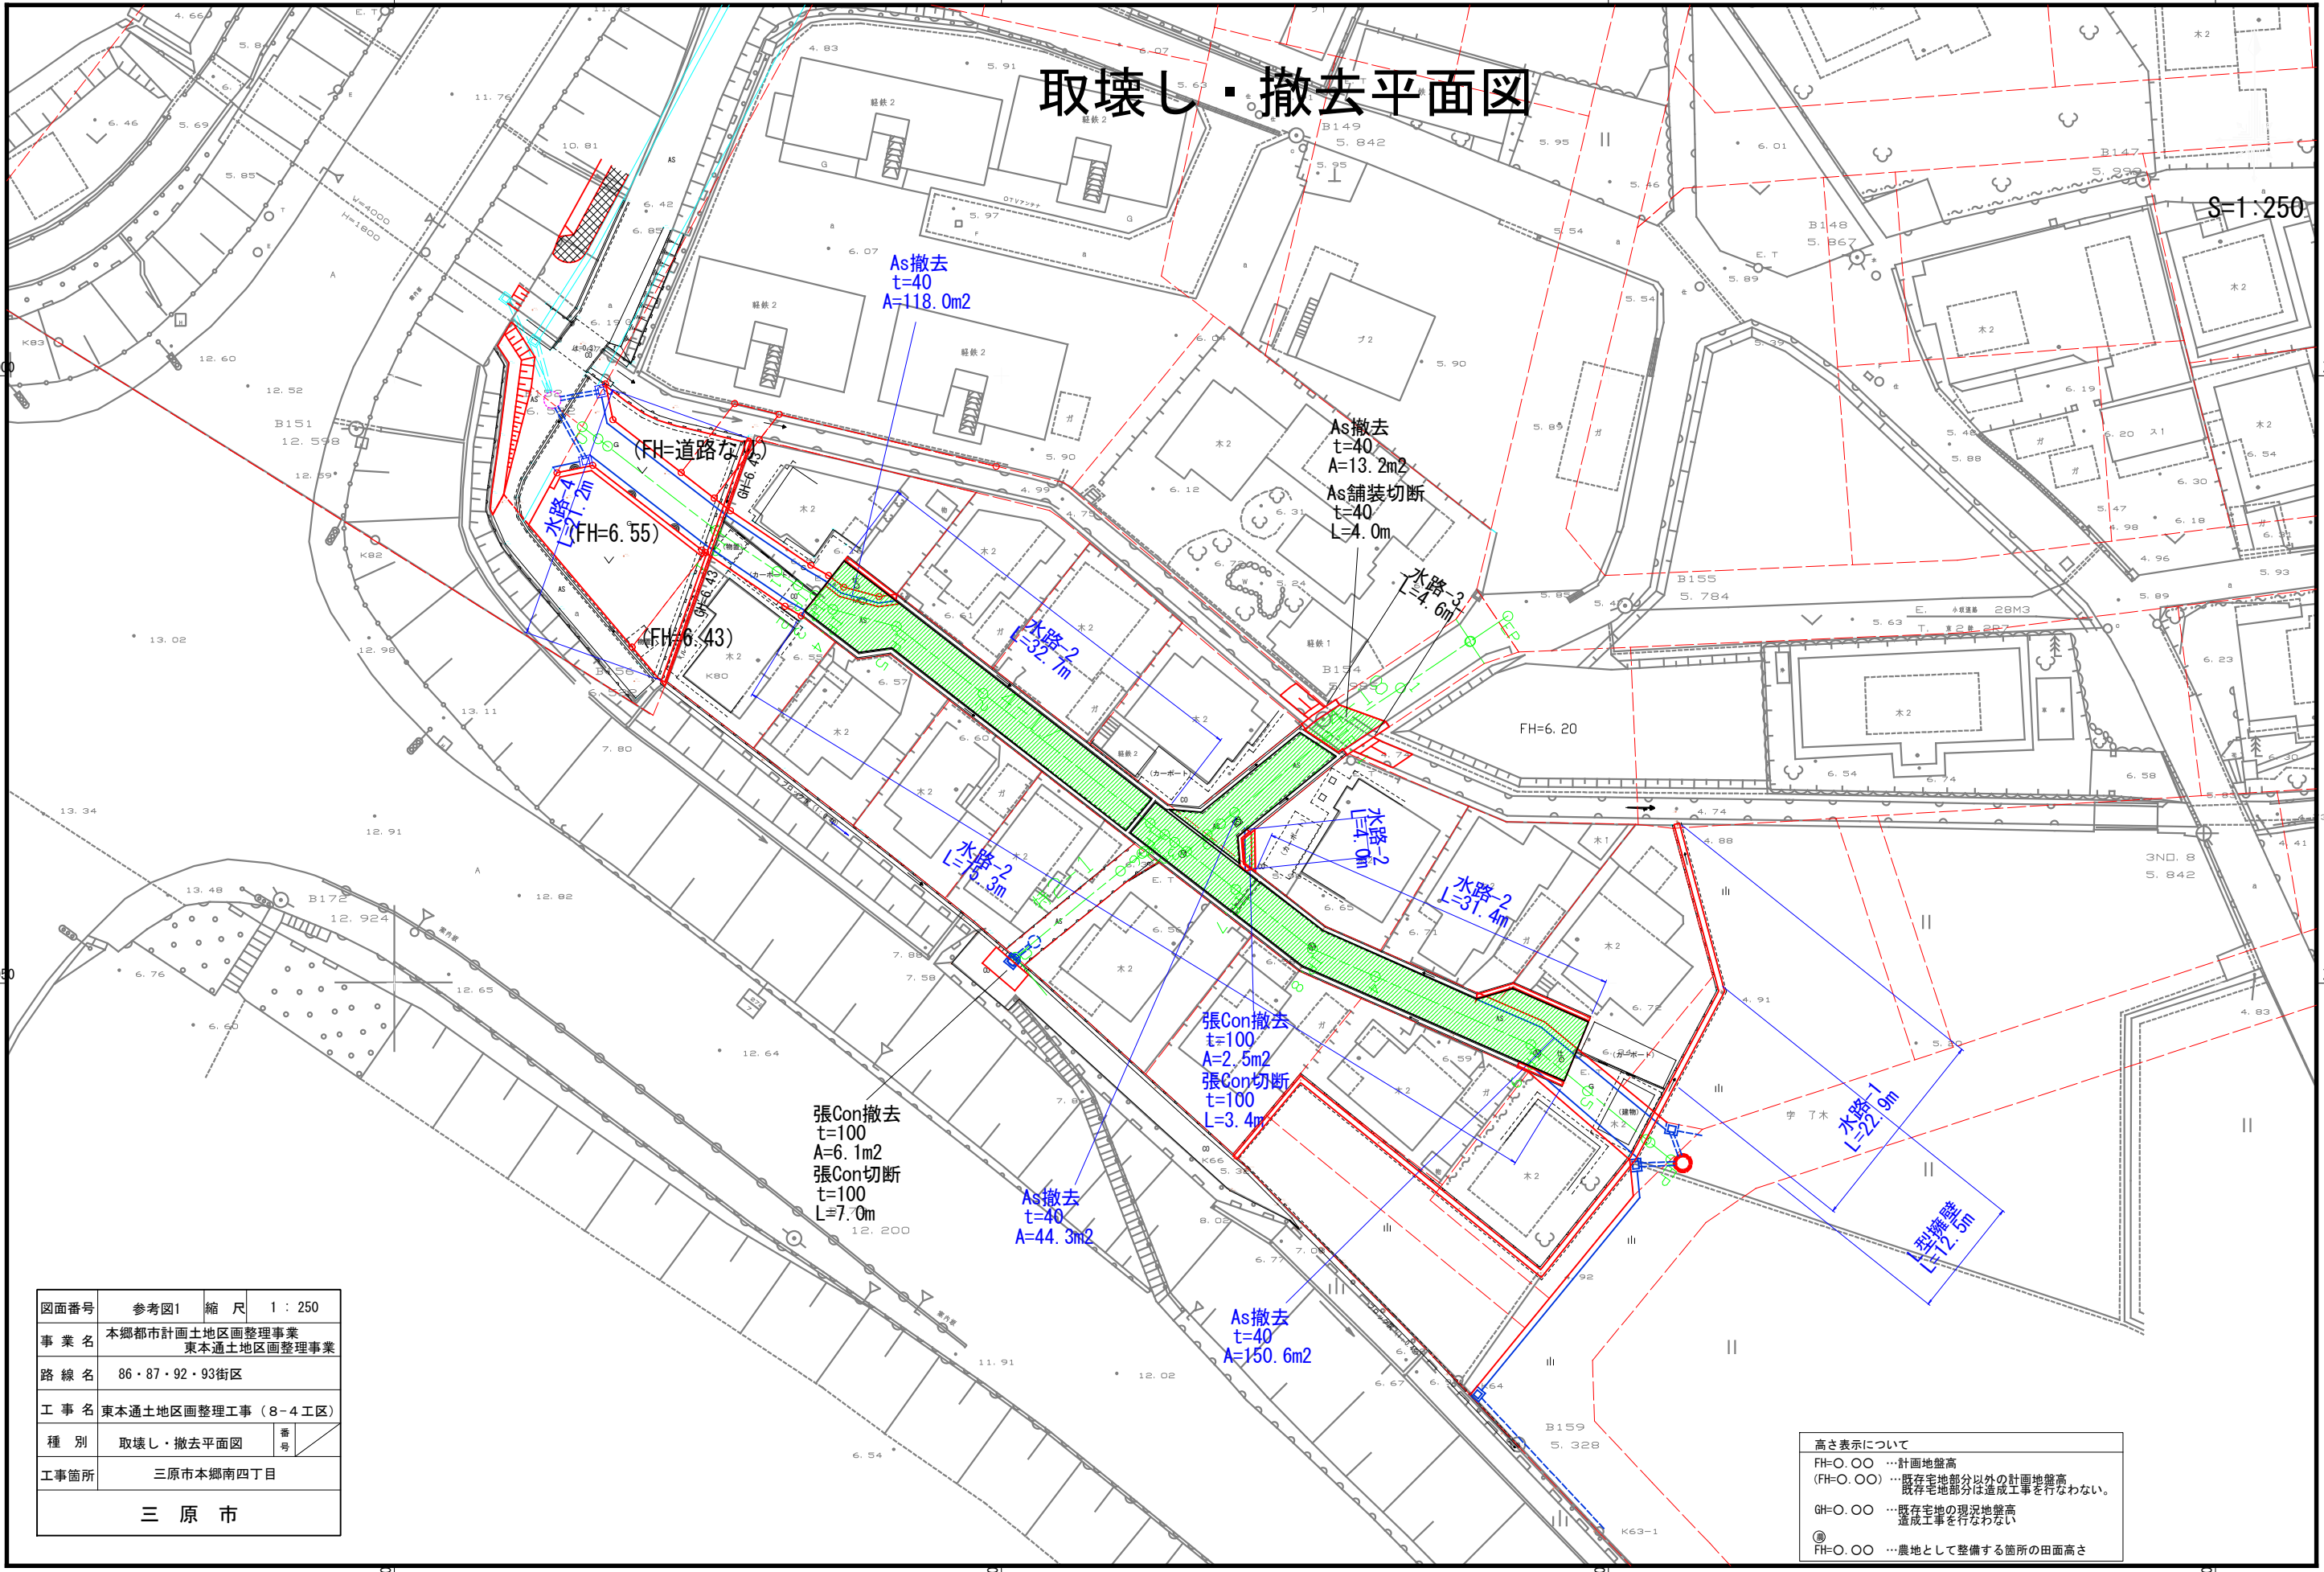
取壊し・撤去平面図

S=1:250

As撤去
t=40
A=118.0m2

As撤去
t=40
A=13.2m2
As舗装切断
t=40
L=4.0m

水路-3
L=4.6m

(FH=道路なり)

水路-4
L=21.2m

(FH=6.55)

(FH=6.43)

GH=6.43

水路-2
L=32.7m

FH=6.20

水路-2
L=4.0m

水路-2
L=31.4m

水路-2
L=15.3m

張Con撤去
t=100
A=2.5m2
張Con切断
t=100
L=3.4m

張Con撤去
t=100
A=6.1m2
張Con切断
t=100
L=7.0m

As撤去
t=40
A=44.3m2

As撤去
t=40
A=150.6m2

水路-1
L=22.9m

L型擁壁
L=12.5m

B149
5.842
B148
5.867
B147
B151
12.598
B155
5.784
B154
B172
12.924
B159
5.328
3N口.8
5.842
K83
K82
K80
K66
K63-1
軽鉄2
木2
木1
ブ2
軽鉄1
(カーポート)
(物置)

| 図面番号 | 参考図1 | 縮 尺 | 1 : 250 |
|---|---|---|---|
| 事 業 名 | 本郷都市計画土地区画整理事業 東本通土地区画整理事業 | | |
| 路 線 名 | 86・87・92・93街区 | | |
| 工 事 名 | 東本通土地区画整理工事(8-4工区) | | |
| 種 別 | 取壊し・撤去平面図 | 番号 | |
| 工事箇所 | 三原市本郷南四丁目 | | |
| 三 原 市 | | | |

高さ表示について
FH=○.○○ …計画地盤高
(FH=○.○○) …既存宅地部分以外の計画地盤高
既存宅地部分は造成工事を行なわない。
GH=○.○○ …既存宅地の現況地盤高
造成工事を行なわない
㊥
FH=○.○○ …農地として整備する箇所の田面高さ